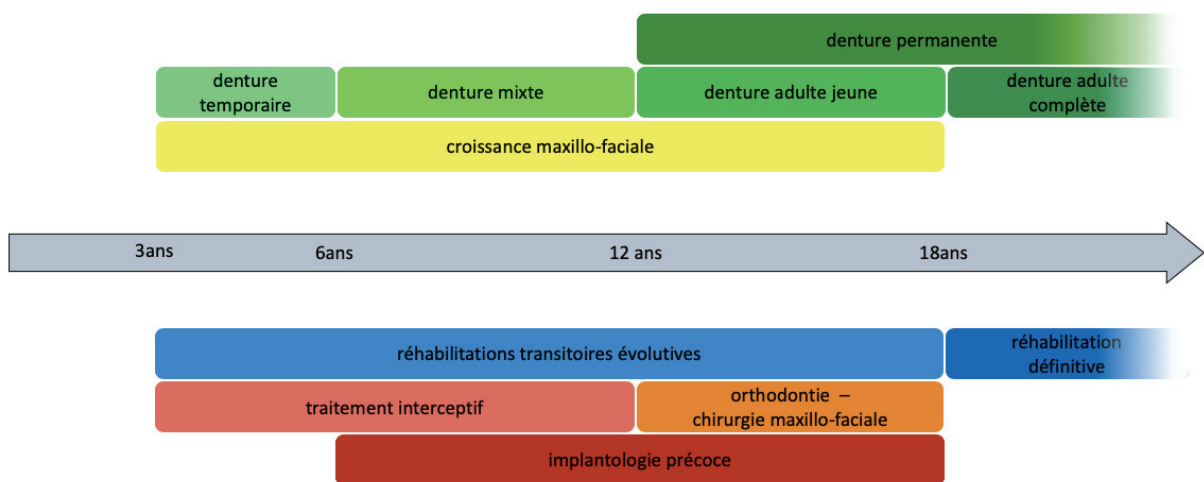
denture permanente

denture temporaire

denture mixte

denture adulte jeune

denture adulte complète

croissance maxillo-faciale

3ans

6ans

12 ans

18ans

réhabilitations transitoires évolutives

réhabilitation définitive

traitement interceptif

orthodontie – chirurgie maxillo-faciale

implantologie précoce